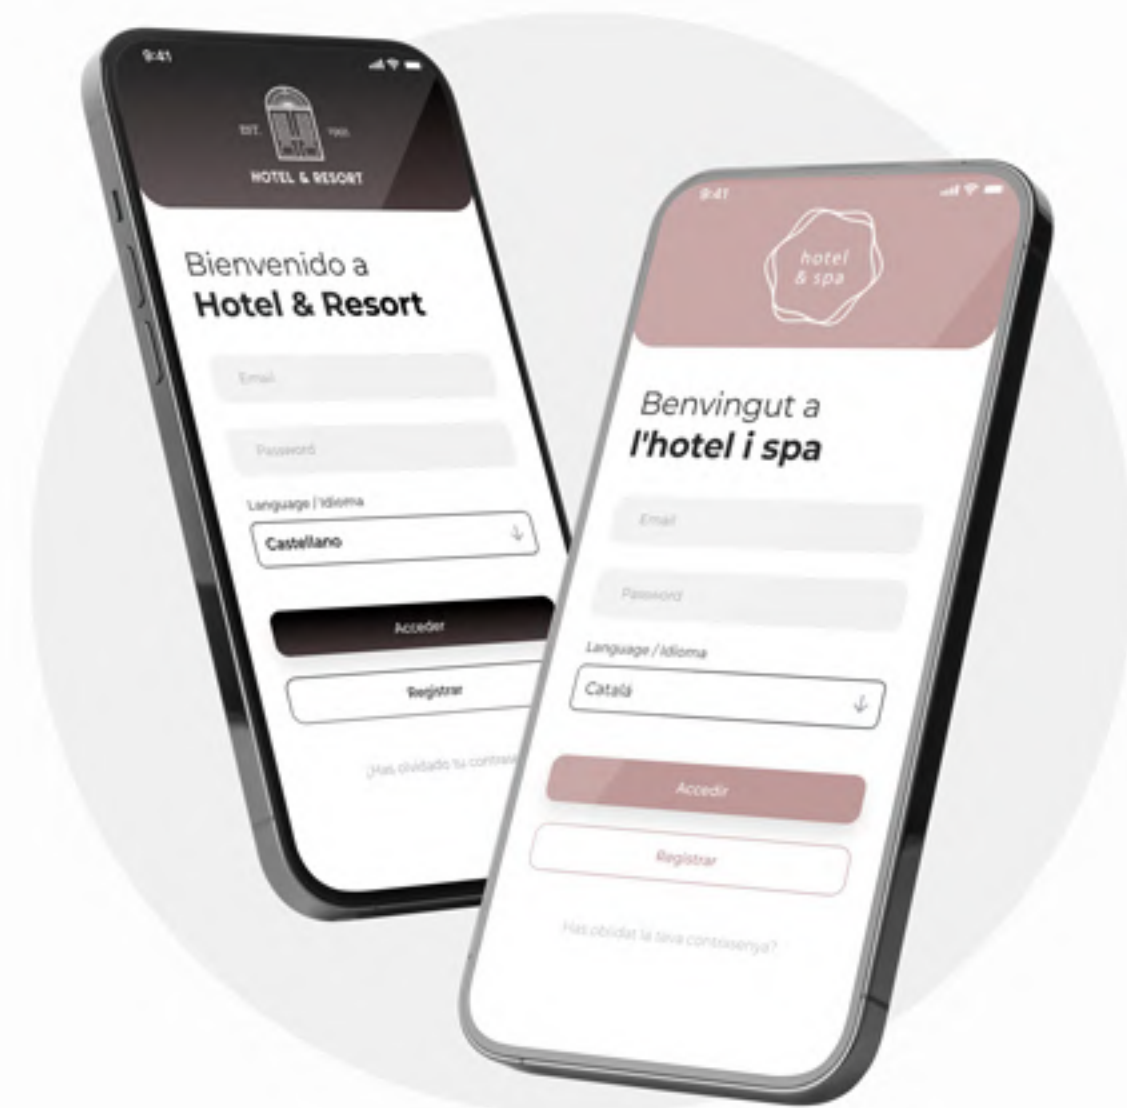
9:41

EST. 1901

HOTEL & RESORT

Bienvenido a
Hotel & Resort

Email

Password

Language / Idioma

Castellano

Acceder

Registrar

¿Has olvidado tu contrase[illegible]

9:41

hotel & spa

Benvingut a
l'hotel i spa

Email

Password

Language / Idioma

Català

Accedir

Registrar

Has oblidat la teva contrasenya?